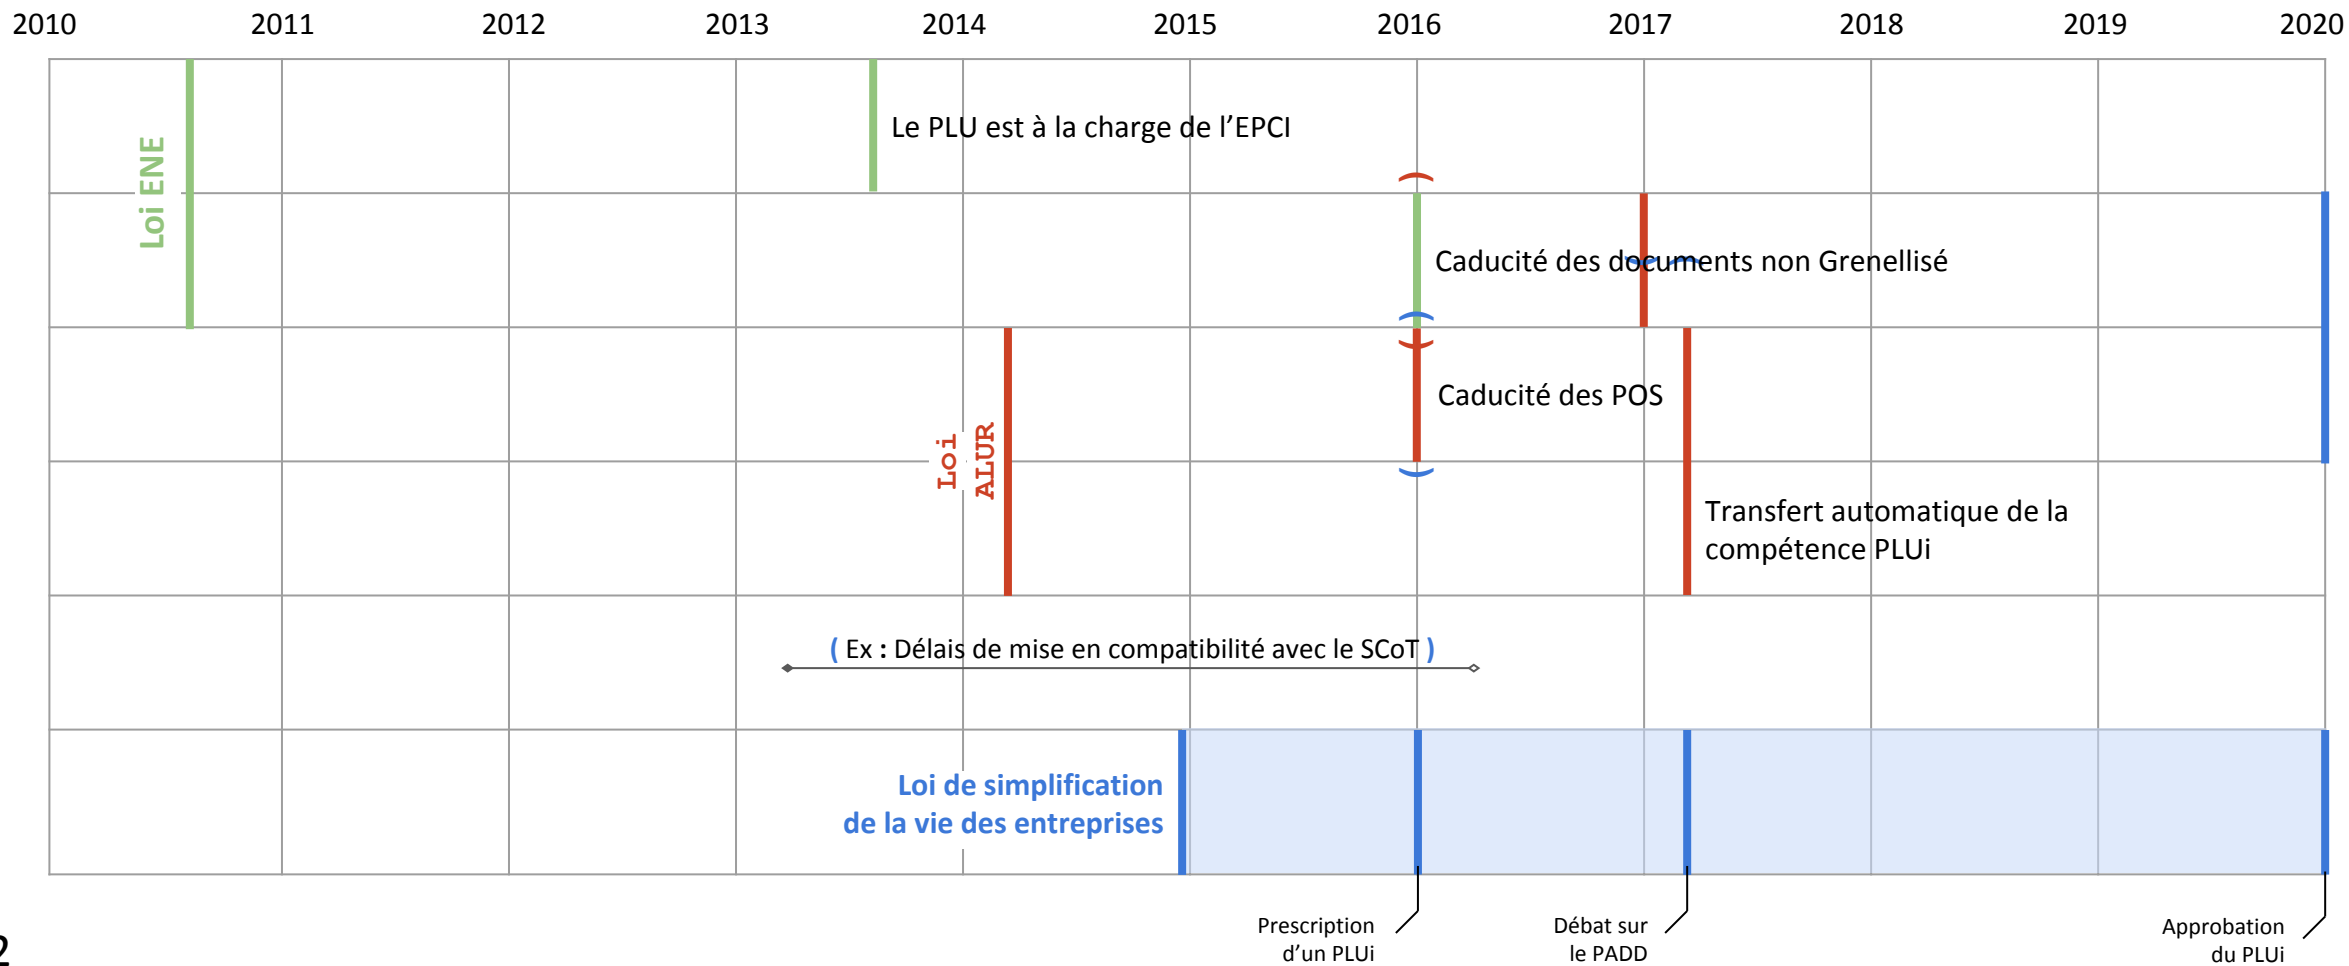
2010 2011 2012 2013 2014 2015 2016 2017 2018 2019 2020

Loi ENE

Le PLU est à la charge de l'EPCI

Caducité des documents non Grenellisé

Loi ALUR

Caducité des POS

Transfert automatique de la compétence PLUi

( Ex : Délais de mise en compatibilité avec le SCoT )

Loi de simplification de la vie des entreprises

Prescription d'un PLUi

Débat sur le PADD

Approbation du PLUi

2